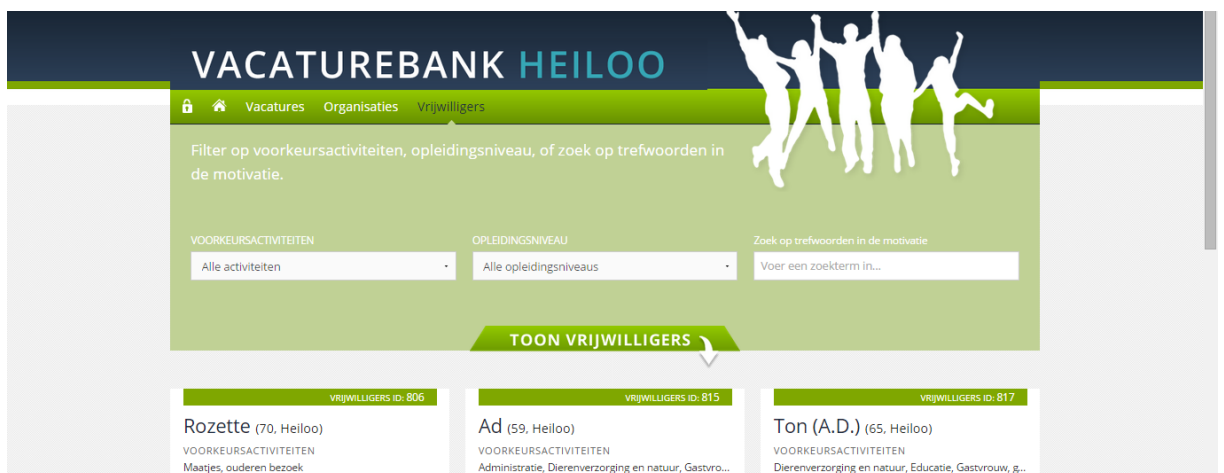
VACATUREBANK HEILOO

Vacatures Organisaties Vrijwilligers

Filter op voorkeursactiviteiten, opleidingsniveau, of zoek op trefwoorden in de motivatie.

VOORKEURSACTIVITEITEN
Alle activiteiten

OPLEIDINGSNIVEAU
Alle opleidingsniveaus

Zoek op trefwoorden in de motivatie
Voer een zoekterm in...

TOON VRIJWILLIGERS

VRIJWILLIGERS ID: 806
Rozette (70, Heiloo)
VOORKEURSACTIVITEITEN
Maatjes, ouderen bezoek

VRIJWILLIGERS ID: 815
Ad (59, Heiloo)
VOORKEURSACTIVITEITEN
Administratie, Dierenverzorging en natuur, Gastvro...

VRIJWILLIGERS ID: 817
Ton (A.D.) (65, Heiloo)
VOORKEURSACTIVITEITEN
Dierenverzorging en natuur, Educatie, Gastvrouw, g...